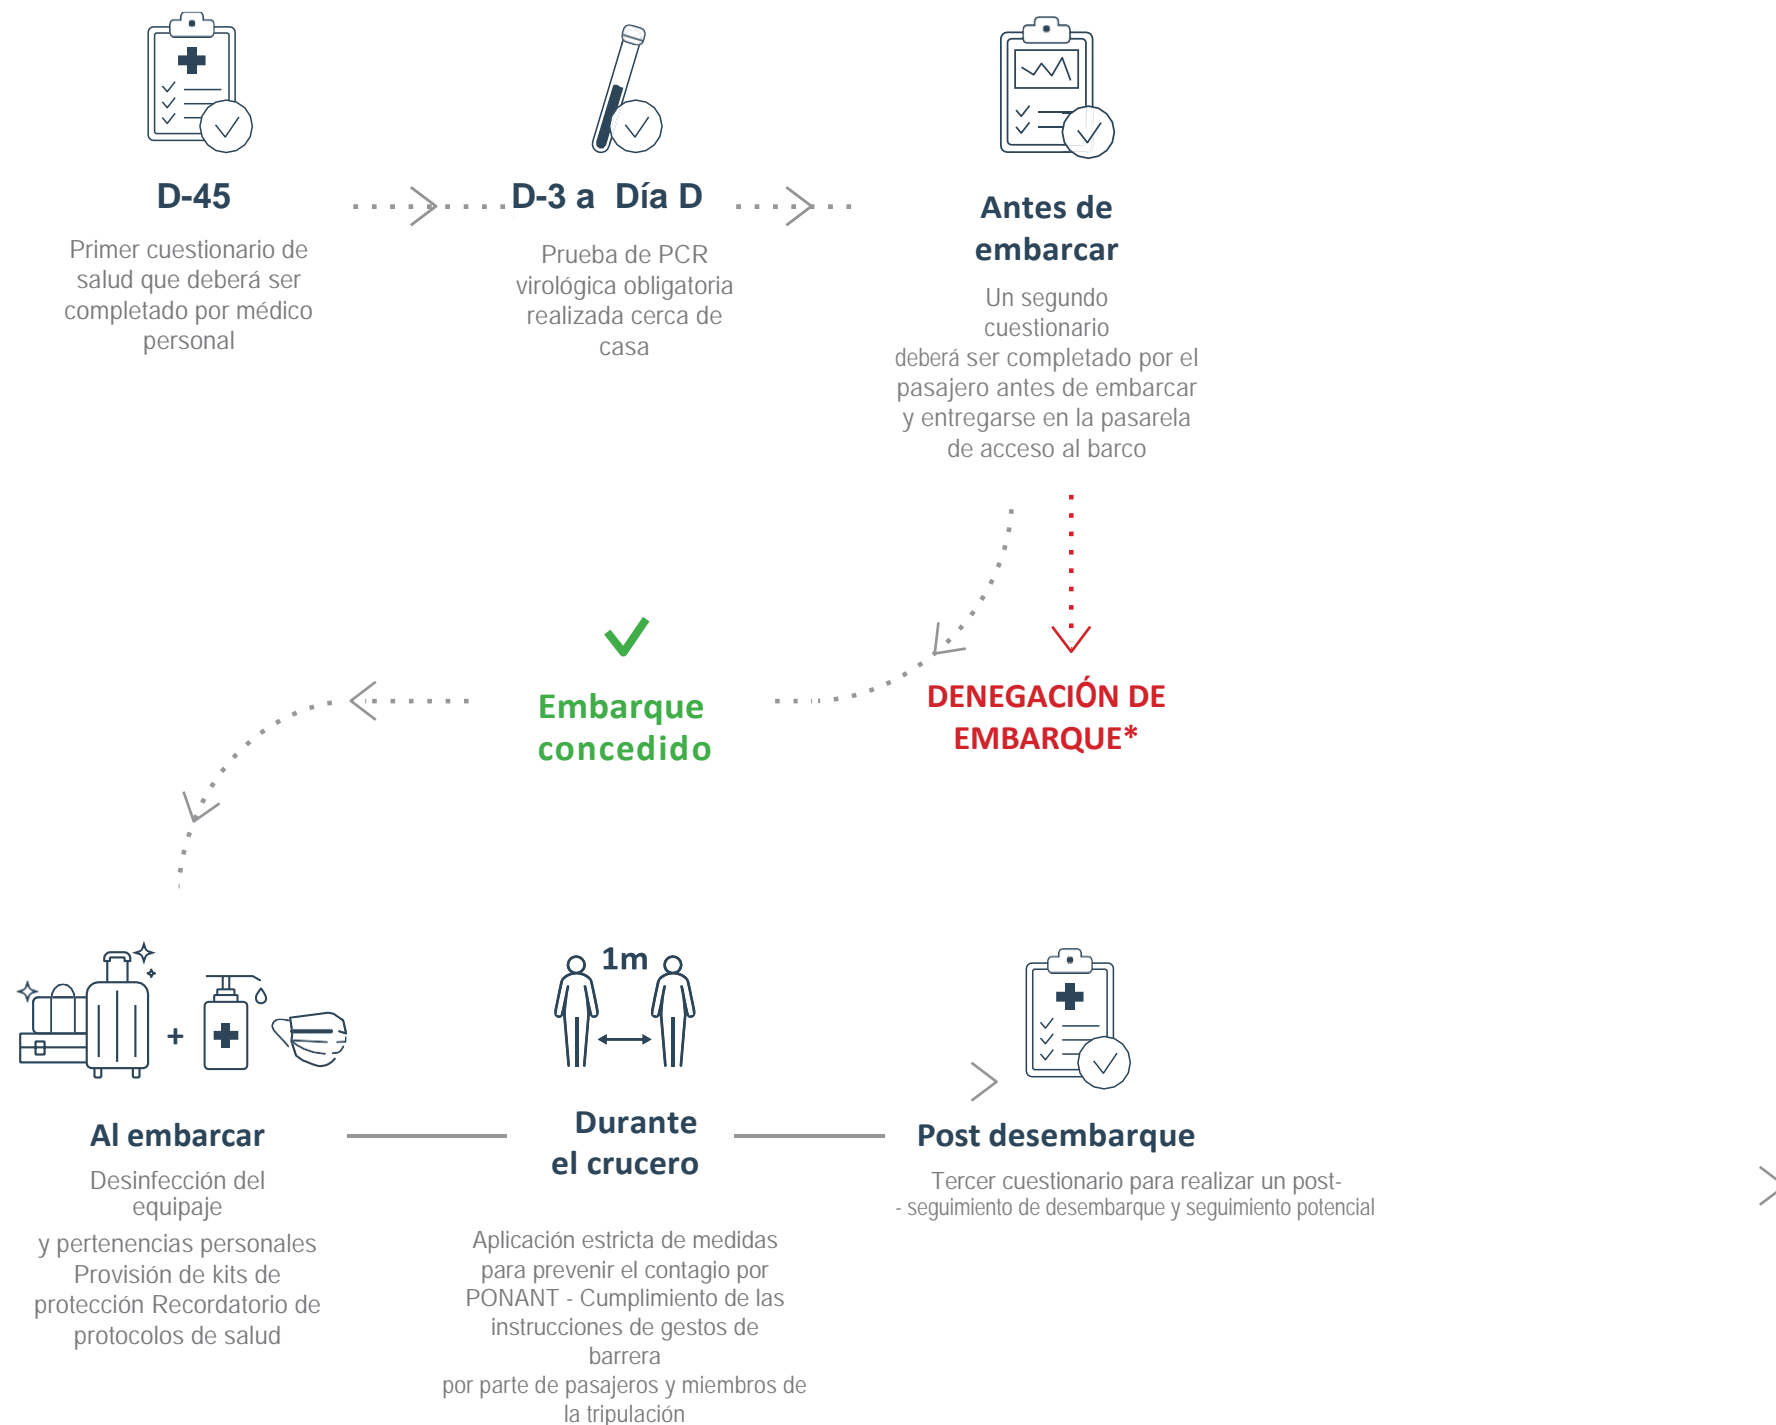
D-45

Primer cuestionario de salud que deberá ser completado por médico personal

D-3 a Día D

Prueba de PCR virológica obligatoria realizada cerca de casa

Antes de embarcar

Un segundo cuestionario deberá ser completado por el pasajero antes de embarcar y entregarse en la pasarela de acceso al barco

Embarque concedido

DENEGACIÓN DE EMBARQUE*

+

1m

Al embarcar

Desinfección del equipaje

y pertenencias personales Provisión de kits de protección Recordatorio de protocolos de salud

Durante el crucero

Aplicación estricta de medidas para prevenir el contagio por PONANT - Cumplimiento de las instrucciones de gestos de barrera
por parte de pasajeros y miembros de la tripulación

Post desembarque

Tercer cuestionario para realizar un post-
- seguimiento de desembarque y seguimiento potencial